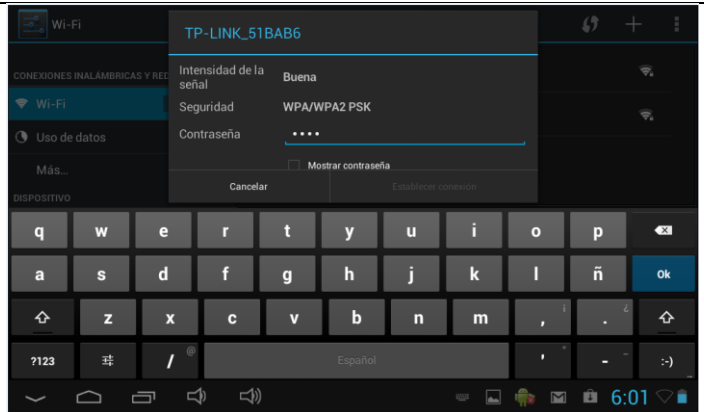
Wi-Fi

CONEXIONES INALÁMBRICAS Y RED

Wi-Fi

Uso de datos

Más...

DISPOSITIVO

TP-LINK_51BAB6

Intensidad de la señal Buena

Seguridad WPA/WPA2 PSK

Contraseña ••••

Mostrar contraseña

Cancelar

Establecer conexión

q w e r t y u i o p

a s d f g h j k l ñ Ok

z x c v b n m , ! . ¿

?123 / @ Español ' " - _ :-)

6:01